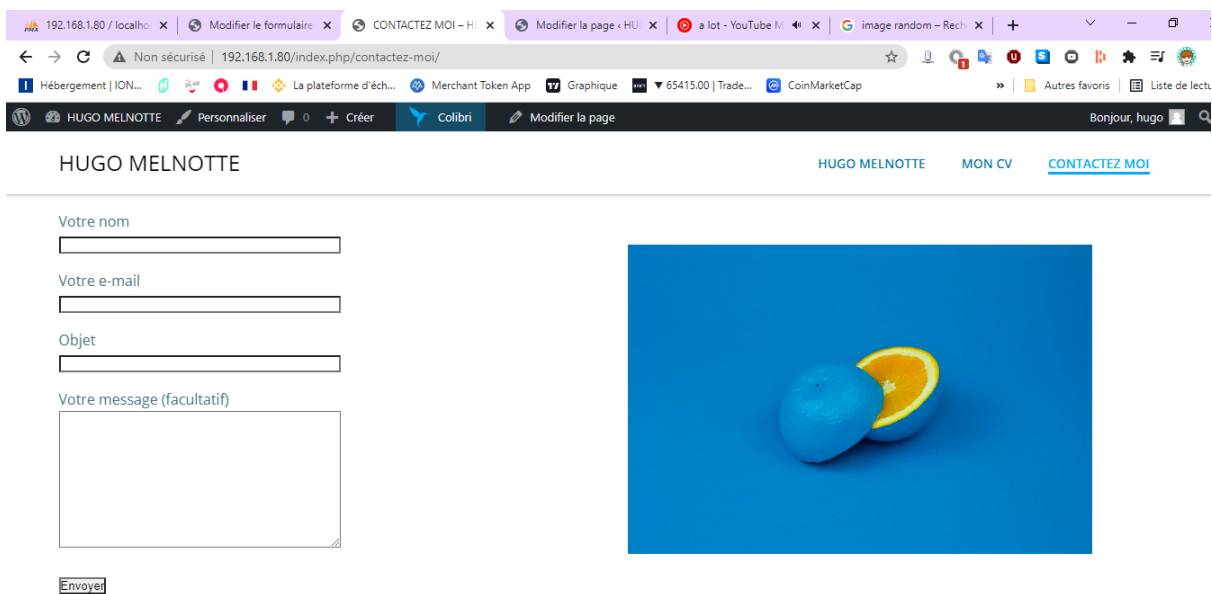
192.168.1.80 / localho ×
Modifier le formulaire ×
CONTACTEZ MOI – H ×
Modifier la page ‹ HU ×
a lot - YouTube M ×
image random – Rech ×
+

Non sécurisé | 192.168.1.80/index.php/contactez-moi/

Hébergement | ION... La plateforme d'éch... Merchant Token App Graphique ▼65415.00 | Trade... CoinMarketCap » Autres favoris Liste de lectu

HUGO MELNOTTE Personnaliser 0 + Créer Colibri Modifier la page Bonjour, hugo

HUGO MELNOTTE

HUGO MELNOTTE MON CV CONTACTEZ MOI

Votre nom

Votre e-mail

Objet

Votre message (facultatif)

Envoyer